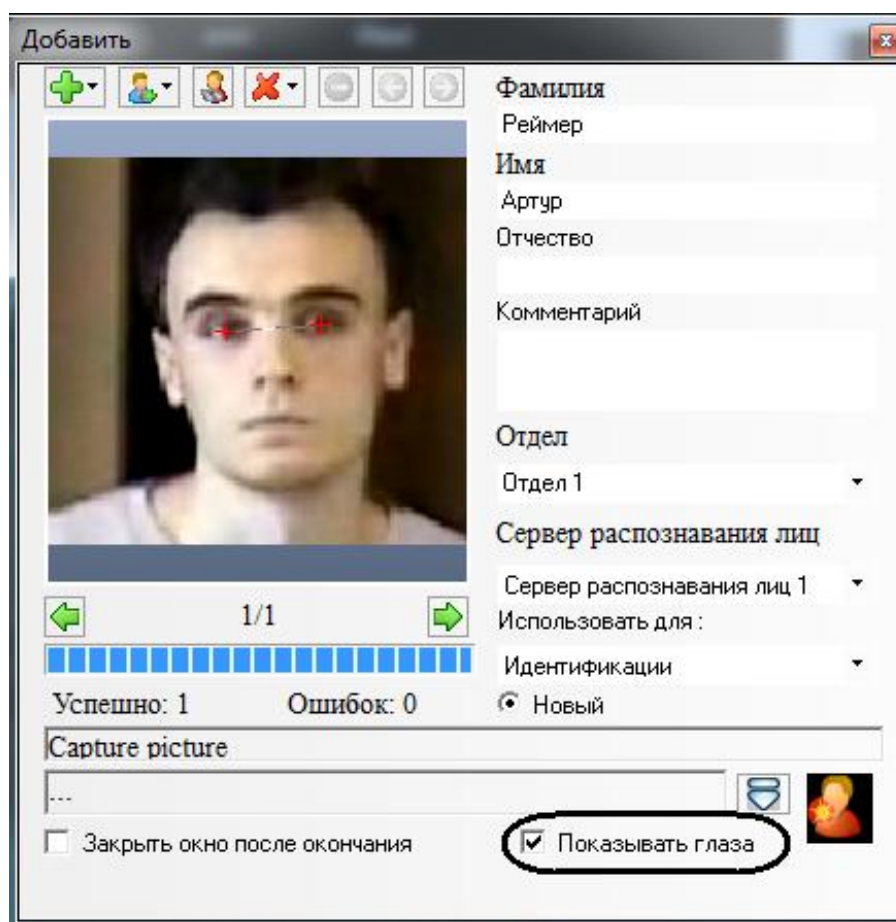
Добавить

Фамилия
Реймер
Имя
Артур
Отчество

Комментарий

Отдел
Отдел 1
Сервер распознавания лиц
Сервер распознавания лиц 1
Использовать для :
Идентификации
Новый

1/1

Успешно: 1 Ошибок: 0

Capture picture
...

Закрыть окно после окончания
Показывать глаза